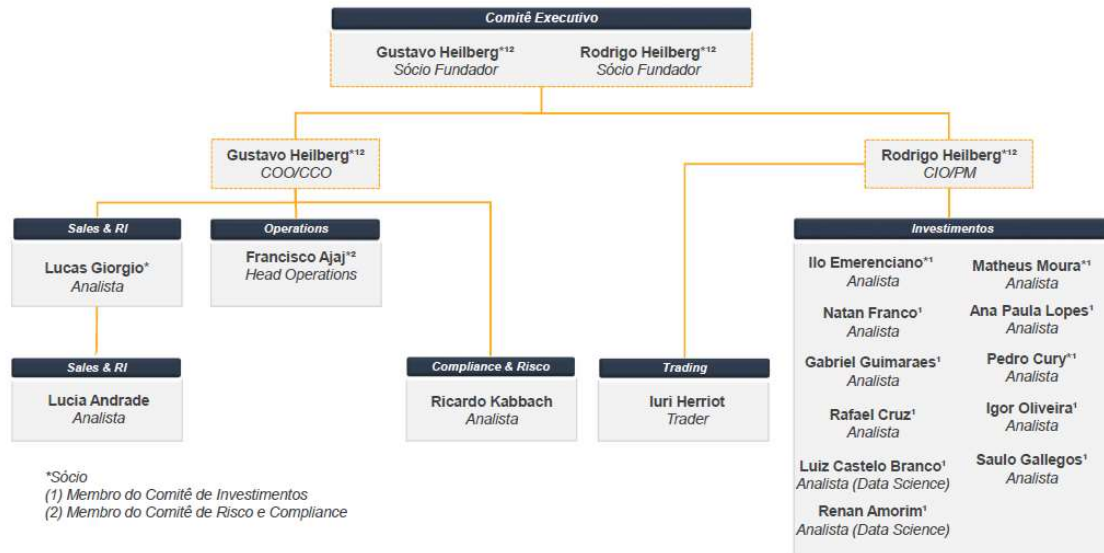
Comitê Executivo

Gustavo Heilberg*¹² Sócio Fundador

Rodrigo Heilberg*¹² Sócio Fundador

Gustavo Heilberg*¹² COO/CCO

Rodrigo Heilberg*¹² CIO/PM

Sales & RI

Lucas Giorgio* Analista

Operations

Francisco Ajaj*² Head Operations

Investimentos

Ilo Emerenciano*¹ Analista

Matheus Moura*¹ Analista

Natan Franco¹ Analista

Ana Paula Lopes¹ Analista

Gabriel Guimaraes¹ Analista

Pedro Cury*¹ Analista

Rafael Cruz¹ Analista

Igor Oliveira¹ Analista

Luiz Castelo Branco¹ Analista (Data Science)

Saulo Gallegos¹ Analista

Renan Amorim¹ Analista (Data Science)

Sales & RI

Lucia Andrade Analista

Compliance & Risco

Ricardo Kabbach Analista

Trading

Iuri Herriot Trader

*Sócio
(1) Membro do Comitê de Investimentos
(2) Membro do Comitê de Risco e Compliance